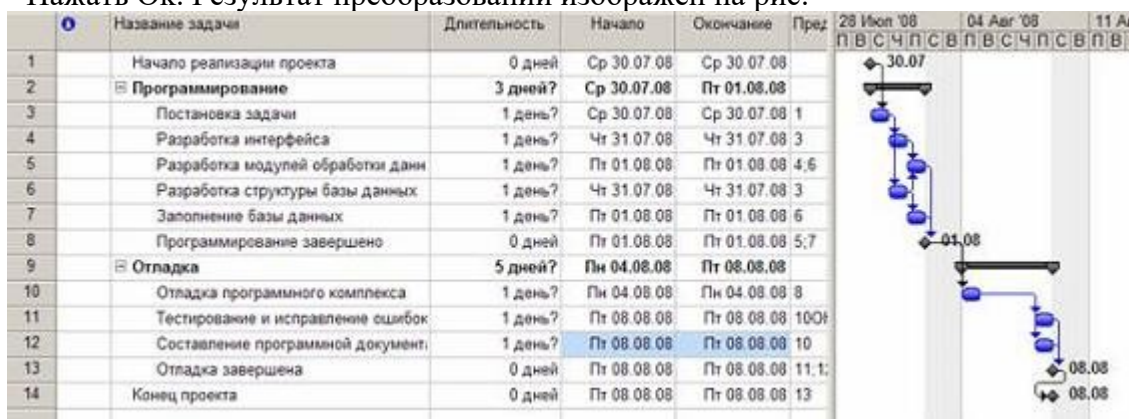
Нажать Ок. Результат преобразований изображен на рис.

| | | Название задачи | Длительность | Начало | Окончание | Пред |
|---|---|---|---|---|---|---|
| 1 | | Начало реализации проекта | 0 дней | Ср 30.07.08 | Ср 30.07.08 | |
| 2 | | ⊟ Программирование | 3 дней? | Ср 30.07.08 | Пт 01.08.08 | |
| 3 | | Постановка задачи | 1 день? | Ср 30.07.08 | Ср 30.07.08 | 1 |
| 4 | | Разработка интерфейса | 1 день? | Чт 31.07.08 | Чт 31.07.08 | 3 |
| 5 | | Разработка модулей обработки данн | 1 день? | Пт 01.08.08 | Пт 01.08.08 | 4;6 |
| 6 | | Разработка структуры базы данных | 1 день? | Чт 31.07.08 | Чт 31.07.08 | 3 |
| 7 | | Заполнение базы данных | 1 день? | Пт 01.08.08 | Пт 01.08.08 | 6 |
| 8 | | Программирование завершено | 0 дней | Пт 01.08.08 | Пт 01.08.08 | 5;7 |
| 9 | | ⊟ Отладка | 5 дней? | Пн 04.08.08 | Пт 08.08.08 | |
| 10 | | Отладка программного комплекса | 1 день? | Пн 04.08.08 | Пн 04.08.08 | 8 |
| 11 | | Тестирование и исправление ошибок | 1 день? | Пт 08.08.08 | Пт 08.08.08 | 10ОН |
| 12 | | Составление программной документ | 1 день? | Пт 08.08.08 | Пт 08.08.08 | 10 |
| 13 | | Отладка завершена | 0 дней | Пт 08.08.08 | Пт 08.08.08 | 11;1 |
| 14 | | Конец проекта | 0 дней | Пт 08.08.08 | Пт 08.08.08 | 13 |

28 Июл '08 04 Авг '08 11 А
П В С Ч П С В П В С Ч П С В П В

30.07
01.08
08.08
08.08